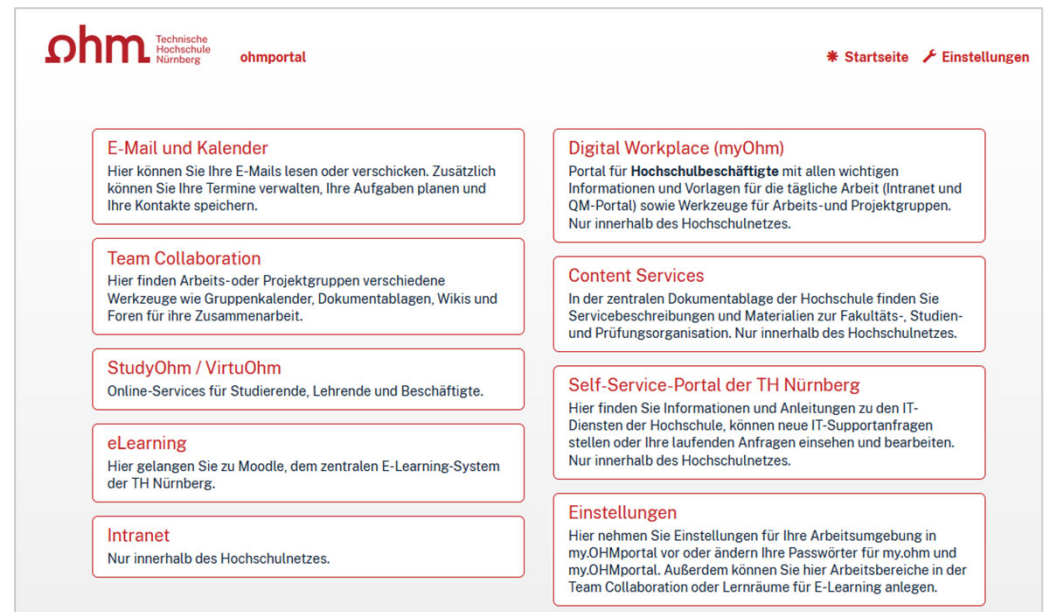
ohm Technische Hochschule Nürnberg ohmportal

Startseite Einstellungen

E-Mail und Kalender
Hier können Sie Ihre E-Mails lesen oder verschicken. Zusätzlich können Sie Ihre Termine verwalten, Ihre Aufgaben planen und Ihre Kontakte speichern.

Team Collaboration
Hier finden Arbeits-oder Projektgruppen verschiedene Werkzeuge wie Gruppenkalender, Dokumentablagen, Wikis und Foren für ihre Zusammenarbeit.

StudyOhm / VirtuOhm
Online-Services für Studierende, Lehrende und Beschäftigte.

eLearning
Hier gelangen Sie zu Moodle, dem zentralen E-Learning-System der TH Nürnberg.

Intranet
Nur innerhalb des Hochschulnetzes.

Digital Workplace (myOhm)
Portal für **Hochschulbeschäftigte** mit allen wichtigen Informationen und Vorlagen für die tägliche Arbeit (Intranet und QM-Portal) sowie Werkzeuge für Arbeits-und Projektgruppen. Nur innerhalb des Hochschulnetzes.

Content Services
In der zentralen Dokumentablage der Hochschule finden Sie Servicebeschreibungen und Materialien zur Fakultäts-, Studien- und Prüfungsorganisation. Nur innerhalb des Hochschulnetzes.

Self-Service-Portal der TH Nürnberg
Hier finden Sie Informationen und Anleitungen zu den IT-Diensten der Hochschule, können neue IT-Supportanfragen stellen oder Ihre laufenden Anfragen einsehen und bearbeiten. Nur innerhalb des Hochschulnetzes.

Einstellungen
Hier nehmen Sie Einstellungen für Ihre Arbeitsumgebung in my.OHMportal vor oder ändern Ihre Passwörter für my.ohm und my.OHMportal. Außerdem können Sie hier Arbeitsbereiche in der Team Collaboration oder Lernräume für E-Learning anlegen.